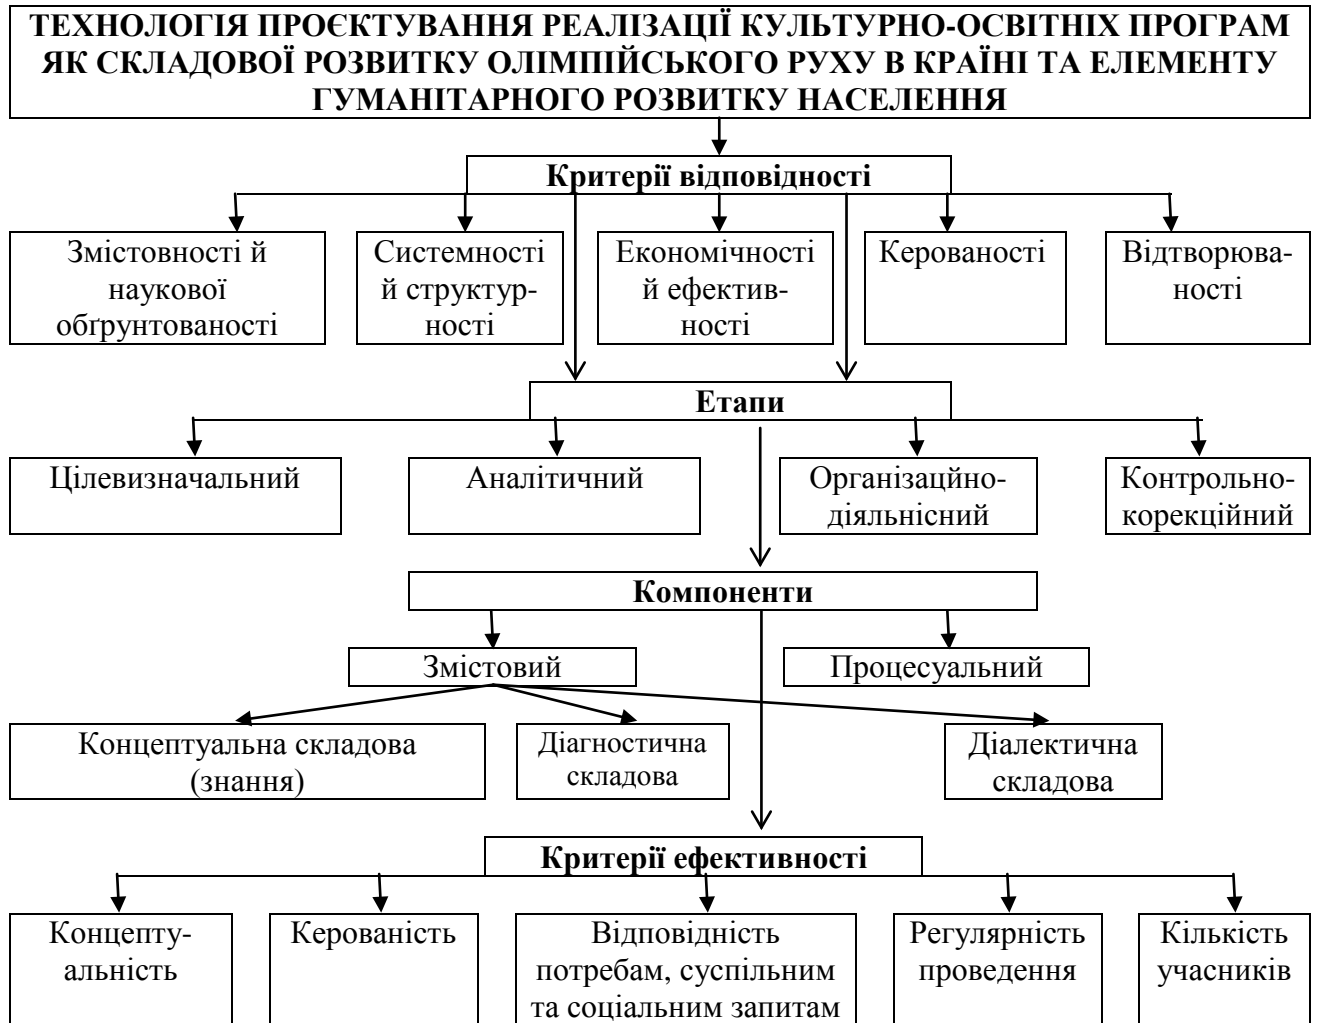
ТЕХНОЛОГІЯ ПРОЄКТУВАННЯ РЕАЛІЗАЦІЇ КУЛЬТУРНО-ОСВІТНІХ ПРОГРАМ ЯК СКЛАДОВОЇ РОЗВИТКУ ОЛІМПІЙСЬКОГО РУХУ В КРАЇНІ ТА ЕЛЕМЕНТУ ГУМАНІТАРНОГО РОЗВИТКУ НАСЕЛЕННЯ

Критерії відповідності

Змістовності й наукової обґрунтованості

Системності й структурності

Економічності й ефективності

Керованості

Відтворюваності

Етапи

Цілевизначальний

Аналітичний

Організаційно-діяльнісний

Контрольно-корекційний

Компоненти

Змістовий

Процесуальний

Концептуальна складова (знання)

Діагностична складова

Діалектична складова

Критерії ефективності

Концептуальність

Керованість

Відповідність потребам, суспільним та соціальним запитам

Регулярність проведення

Кількість учасників